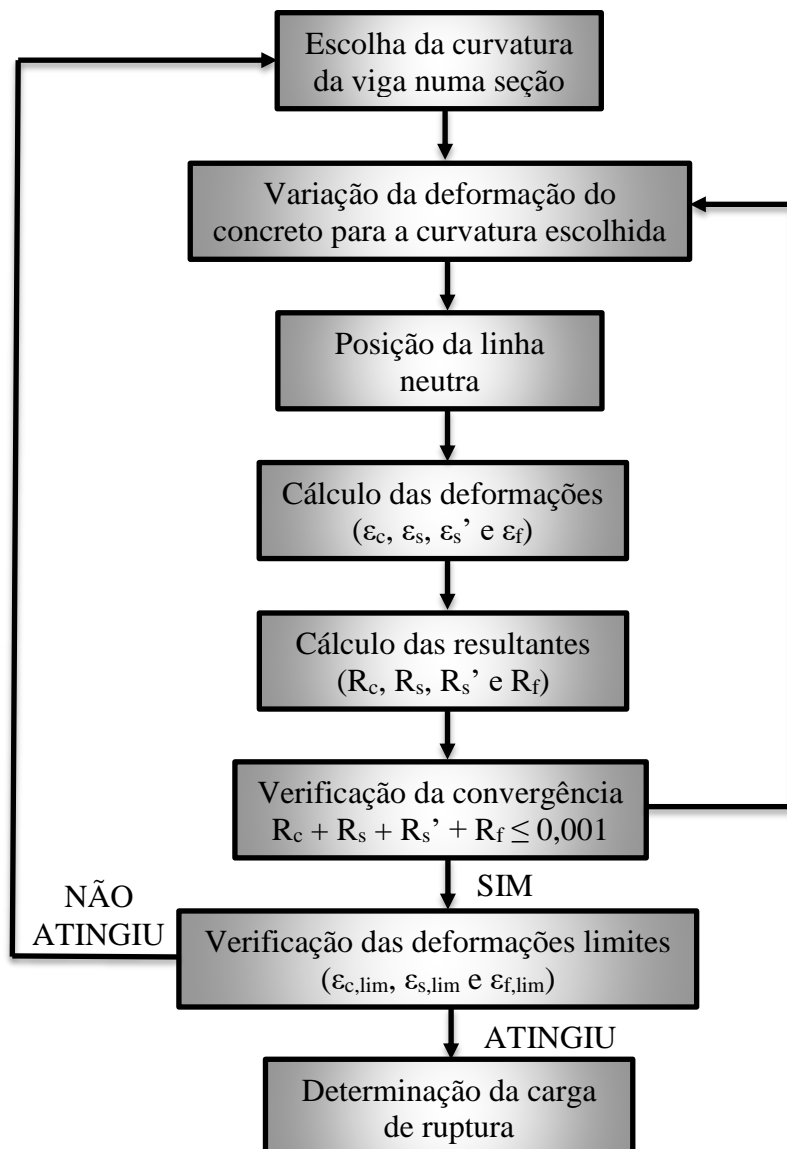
Escolha da curvatura da viga numa seção

Variação da deformação do concreto para a curvatura escolhida

Posição da linha neutra

Cálculo das deformações ($\varepsilon_c$, $\varepsilon_s$, $\varepsilon_s$' e $\varepsilon_f$)

Cálculo das resultantes ($R_c$, $R_s$, $R_s$' e $R_f$)

Verificação da convergência $R_c + R_s + R_s' + R_f \leq 0,001$

SIM

NÃO ATINGIU

Verificação das deformações limites ($\varepsilon_{c,lim}$, $\varepsilon_{s,lim}$ e $\varepsilon_{f,lim}$)

ATINGIU

Determinação da carga de ruptura